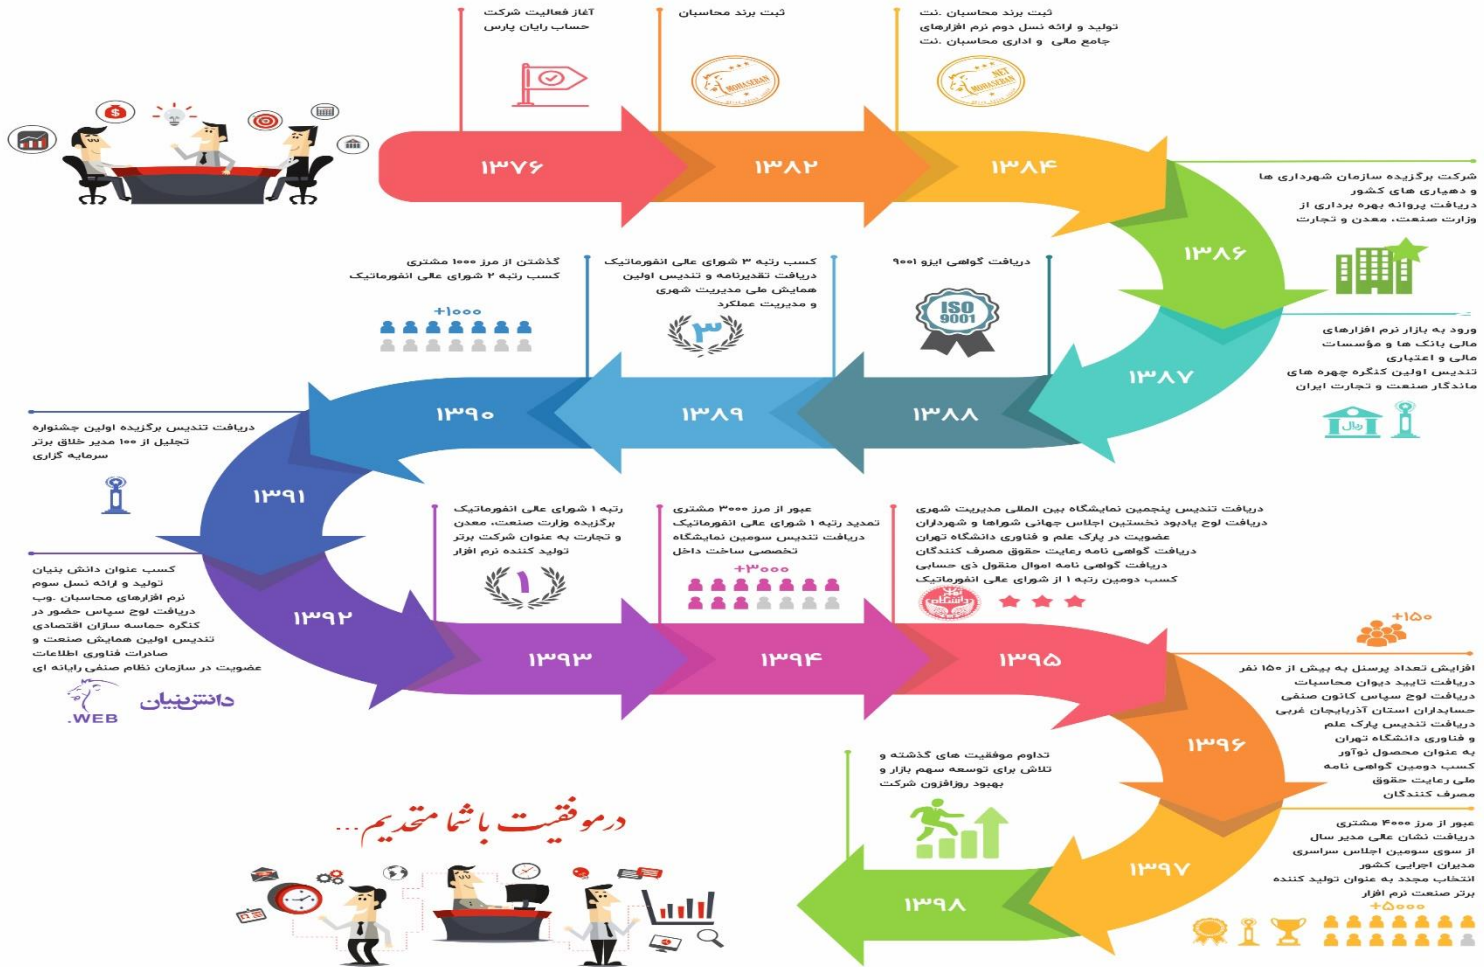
آغاز فعالیت شرکت حساب رایان پارس

ثبت برند محاسبان

ثبت برند محاسبان .نت
تولید و ارائه نسل دوم نرم افزارهای جامع مالی و اداری محاسبان .نت

MOHASEBAN

NET MOHASEBAN

۱۳۷۶

۱۳۸۲

۱۳۸۴

شرکت برگزیده سازمان شهرداری ها و دهیاری های کشور
دریافت پروانه بهره برداری از وزارت صنعت، معدن و تجارت

۱۳۸۶

ورود به بازار نرم افزارهای مالی بانک ها و مؤسسات مالی و اعتباری
تندیس اولین کنگره چهره های ماندگار صنعت و تجارت ایران

۱۳۸۷

دریافت گواهی ایزو ۹۰۰۱

ISO 9001

کسب رتبه ۳ شورای عالی انفورماتیک
دریافت تقدیرنامه و تندیس اولین همایش ملی مدیریت شهری و مدیریت عملکرد

۳

گذشتن از مرز ۱۰۰۰ مشتری
کسب رتبه ۲ شورای عالی انفورماتیک

+۱۰۰۰

۱۳۸۸

۱۳۸۹

۱۳۹۰

دریافت تندیس برگزیده اولین جشنواره تجلیل از ۱۰۰ مدیر خلاق برتر سرمایه گزاری

۱۳۹۱

کسب عنوان دانش بنیان
تولید و ارائه نسل سوم نرم افزارهای محاسبان .وب
دریافت لوح سپاس حضور در کنگره حماسه سازان اقتصادی
تندیس اولین همایش صنعت و صادرات فناوری اطلاعات
عضویت در سازمان نظام صنفی رایانه ای

.WEB

دانش بنیان

۱۳۹۲

رتبه ۱ شورای عالی انفورماتیک
برگزیده وزارت صنعت، معدن و تجارت به عنوان شرکت برتر تولید کننده نرم افزار

۱

عبور از مرز ۳۰۰۰ مشتری
تمدید رتبه ۱ شورای عالی انفورماتیک
دریافت تندیس سومین نمایشگاه تخصصی ساخت داخل

+۳۰۰۰

دریافت تندیس پنجمین نمایشگاه بین المللی مدیریت شهری
دریافت لوح یادبود نخستین اجلاس جهانی شوراها و شهرداران
عضویت در پارک علم و فناوری دانشگاه تهران
دریافت گواهی نامه رعایت حقوق مصرف کنندگان
دریافت گواهی نامه اموال منقول ذی حسابی
کسب دومین رتبه ۱ از شورای عالی انفورماتیک

دانشگاه تهران

۱۳۹۳

۱۳۹۴

۱۳۹۵

+۱۵۰

افزایش تعداد پرسنل به بیش از ۱۵۰ نفر
دریافت تایید دیوان محاسبات
دریافت لوح سپاس کانون صنفی حسابداران استان آذربایجان غربی
دریافت تندیس پارک علم و فناوری دانشگاه تهران
به عنوان محصول نوآور
کسب دومین گواهی نامه ملی رعایت حقوق مصرف کنندگان

۱۳۹۶

تداوم موفقیت های گذشته و تلاش برای توسعه سهم بازار و بهبود روزافزون شرکت

عبور از مرز ۴۰۰۰ مشتری
دریافت نشان عالی مدیر سال از سوی سومین اجلاس سراسری مدیران اجرایی کشور
انتخاب مجدد به عنوان تولید کننده برتر صنعت نرم افزار

+۵۰۰۰

۱۳۹۷

۱۳۹۸

در موفقیت با شما متحدیم...